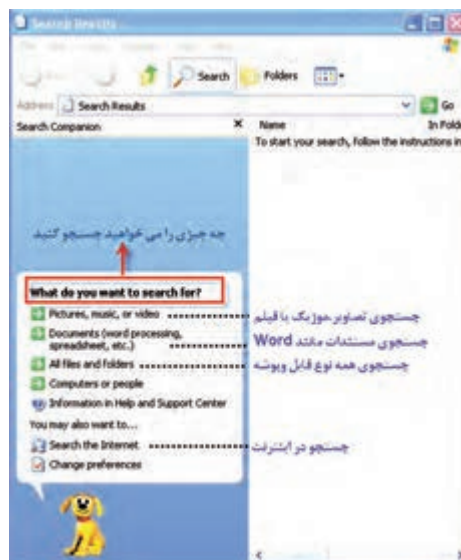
Search Results

Search Folders

Address Search Results Go

Search Companion

Name In Fold

To start your search, follow the instructions in

چه چیزی را می خواهید جستجو کنید

What do you want to search for?

Pictures, music, or video جستجوی تصاویر موزیک یا فیلم

Documents (word processing, spreadsheet, etc.) جستجوی مستندات مانند Word

All files and folders جستجوی همه نوع فایل وپوشه

Computers or people

Information in Help and Support Center

You may also want to...

Search the Internet جستجو در اینترنت

Change preferences